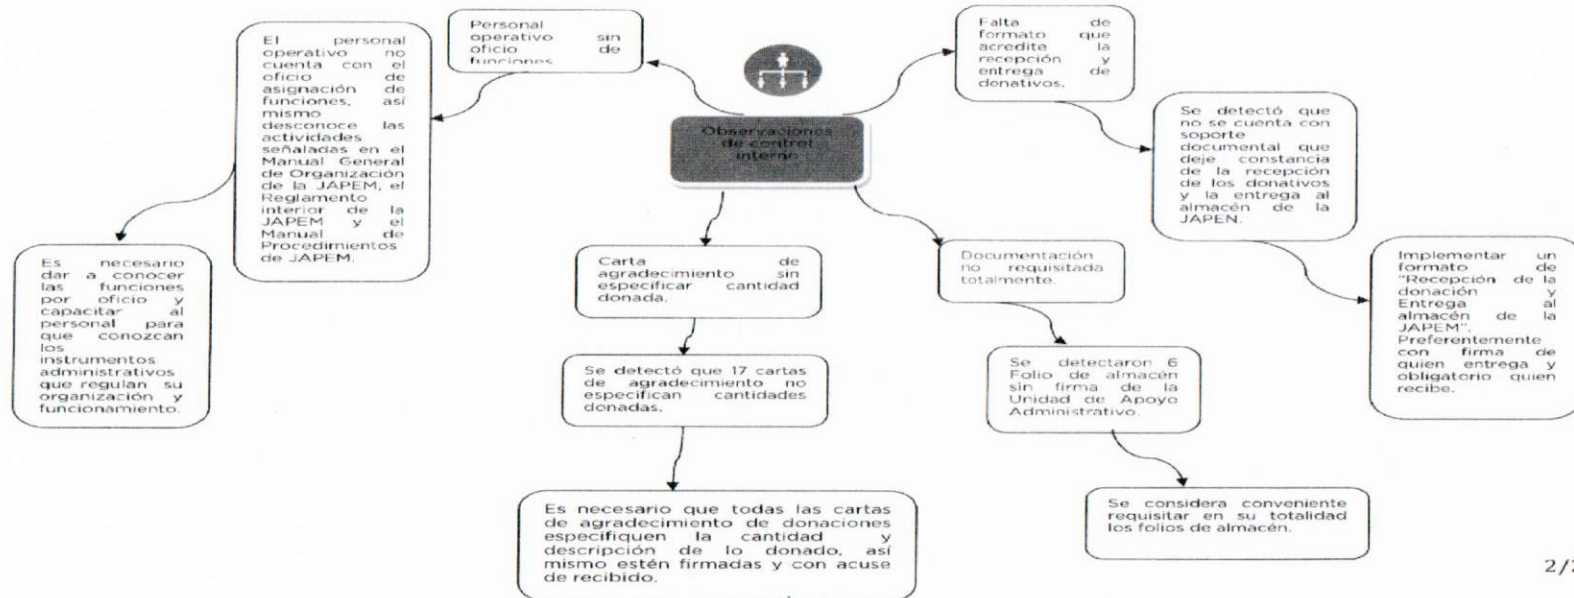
Observaciones de control interno

Personal operativo sin oficio de funciones

El personal operativo no cuenta con el oficio de asignación de funciones, así mismo desconoce las actividades señaladas en el Manual General de Organización de la JAPEM, el Reglamento interior de la JAPEM y el Manual de Procedimientos de JAPEM.

Es necesario dar a conocer las funciones por oficio y capacitar al personal para que conozcan los instrumentos administrativos que regulan su organización y funcionamiento.

Falta de formato que acredite la recepción y entrega de donativos.

Se detectó que no se cuenta con soporte documental que deje constancia de la recepción de los donativos y la entrega al almacén de la JAPEN.

Implementar un formato de "Recepción de la donación y Entrega al almacén de la JAPEM". Preferentemente con firma de quien entrega y obligatorio quien recibe.

Carta de agradecimiento sin especificar cantidad donada.

Se detectó que 17 cartas de agradecimiento no especifican cantidades donadas.

Es necesario que todas las cartas de agradecimiento de donaciones especifiquen la cantidad y descripción de lo donado, así mismo estén firmadas y con acuse de recibido.

Documentación no requisitada totalmente.

Se detectaron 6 Folio de almacén sin firma de la Unidad de Apoyo Administrativo.

Se considera conveniente requisitar en su totalidad los folios de almacén.

2/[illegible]